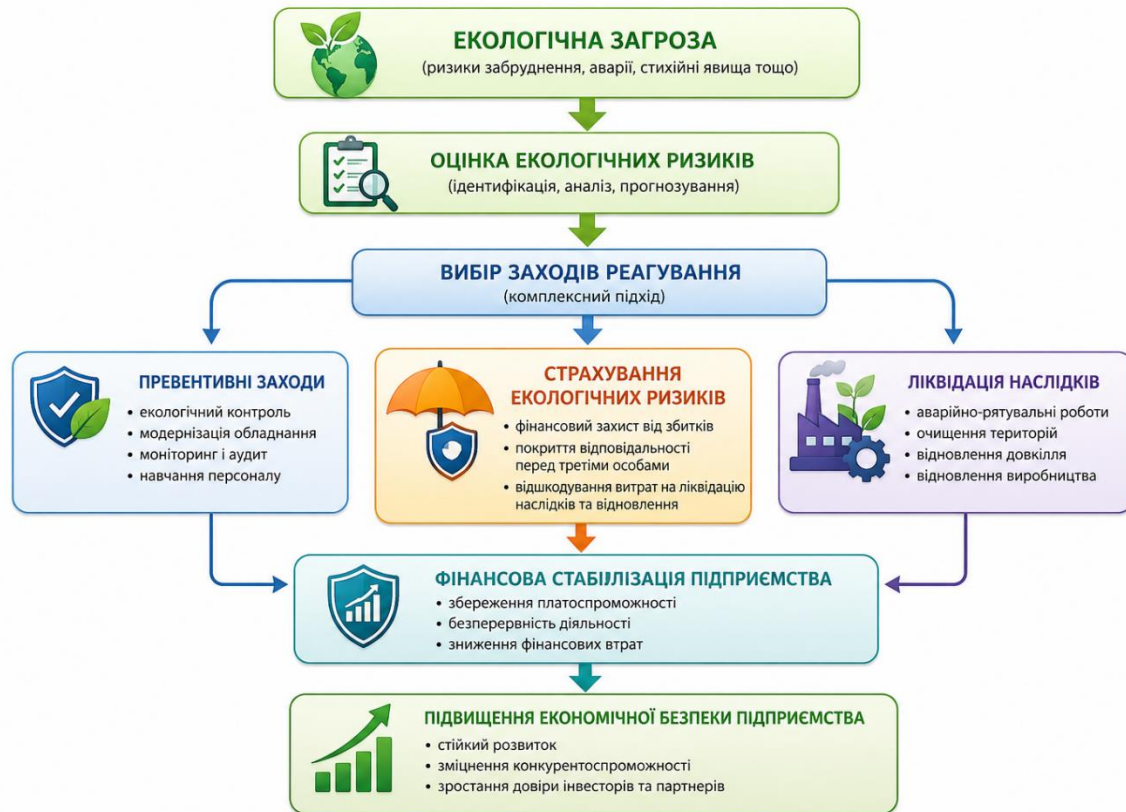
ЕКОЛОГІЧНА ЗАГРОЗА
(ризики забруднення, аварії, стихійні явища тощо)

ОЦІНКА ЕКОЛОГІЧНИХ РИЗИКІВ
(ідентифікація, аналіз, прогнозування)

ВИБІР ЗАХОДІВ РЕАГУВАННЯ
(комплексний підхід)

ПРЕВЕНТИВНІ ЗАХОДИ
• екологічний контроль
• модернізація обладнання
• моніторинг і аудит
• навчання персоналу

СТРАХУВАННЯ ЕКОЛОГІЧНИХ РИЗИКІВ
• фінансовий захист від збитків
• покриття відповідальності перед третіми особами
• відшкодування витрат на ліквідацію наслідків та відновлення

ЛІКВІДАЦІЯ НАСЛІДКІВ
• аварійно-рятувальні роботи
• очищення територій
• відновлення довкілля
• відновлення виробництва

ФІНАНСОВА СТАБІЛІЗАЦІЯ ПІДПРИЄМСТВА
• збереження платоспроможності
• безперервність діяльності
• зниження фінансових втрат

ПІДВИЩЕННЯ ЕКОНОМІЧНОЇ БЕЗПЕКИ ПІДПРИЄМСТВА
• стійкий розвиток
• зміцнення конкурентоспроможності
• зростання довіри інвесторів та партнерів